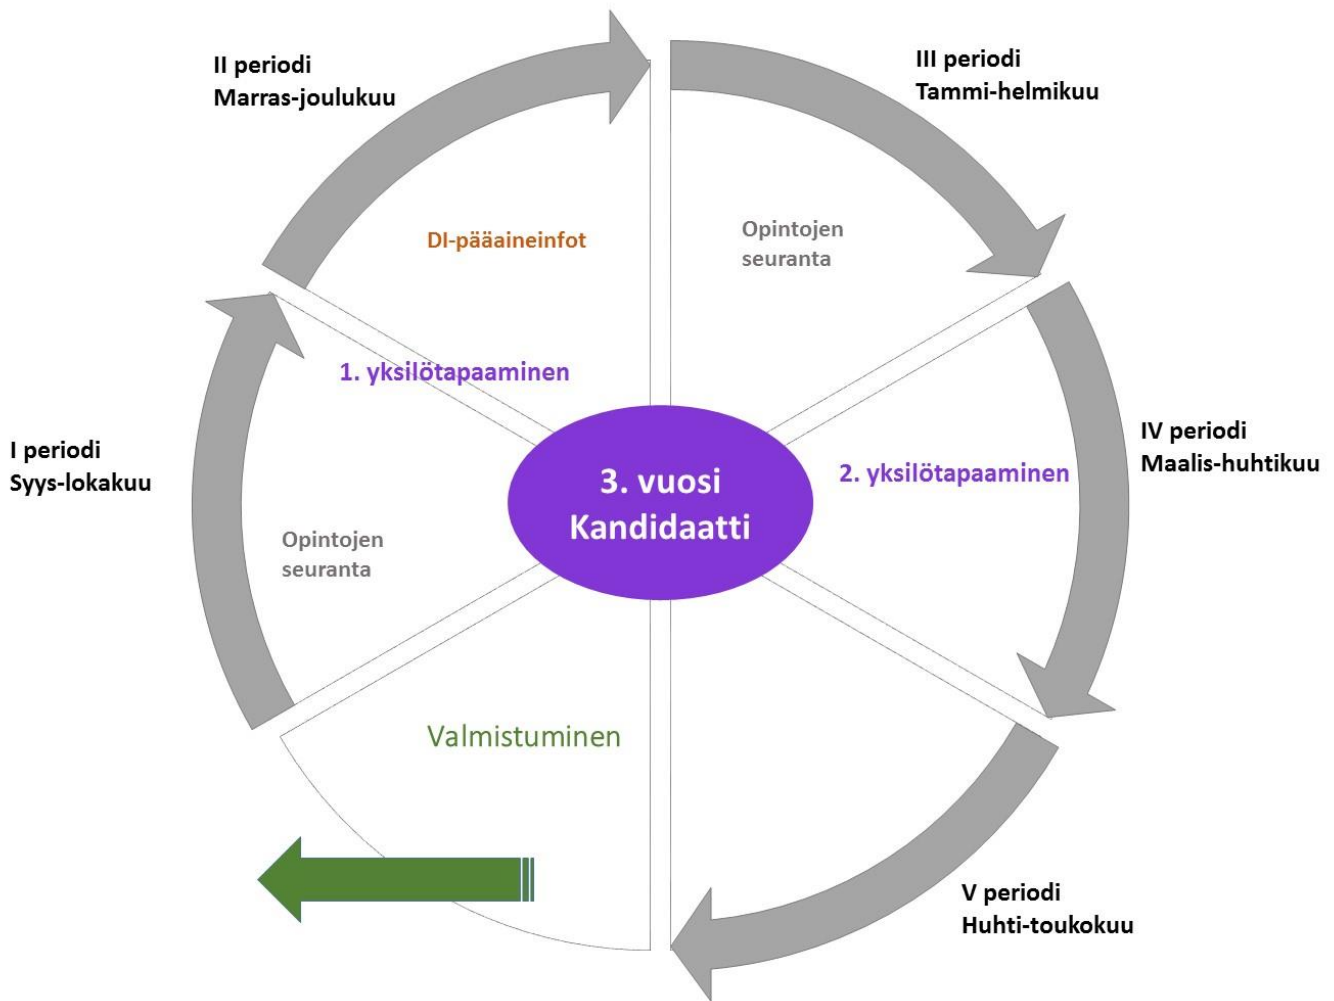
II periodi
Marras-joulukuu

III periodi
Tammi-helmikuu

DI-pääaineinfot

Opintojen seuranta

1. yksilötapaaminen

I periodi
Syys-lokakuu

3. vuosi
Kandidaatti

2. yksilötapaaminen

IV periodi
Maalis-huhtikuu

Opintojen seuranta

Valmistuminen

V periodi
Huhti-toukokuu